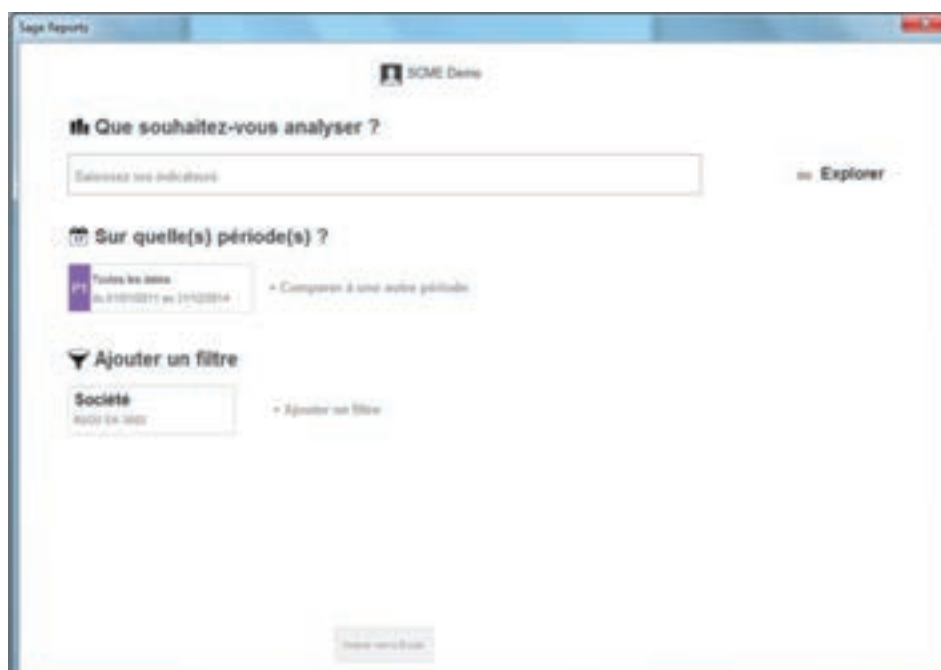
Sage Reports

SCME Demo

Que souhaitez-vous analyser ?

Saisissez vos indicateurs

Explorer

Sur quelle(s) période(s) ?

P1 Toutes les dates
du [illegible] au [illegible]

+ Comparer à une autre période

Ajouter un filtre

Société
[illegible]

+ Ajouter un filtre

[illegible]